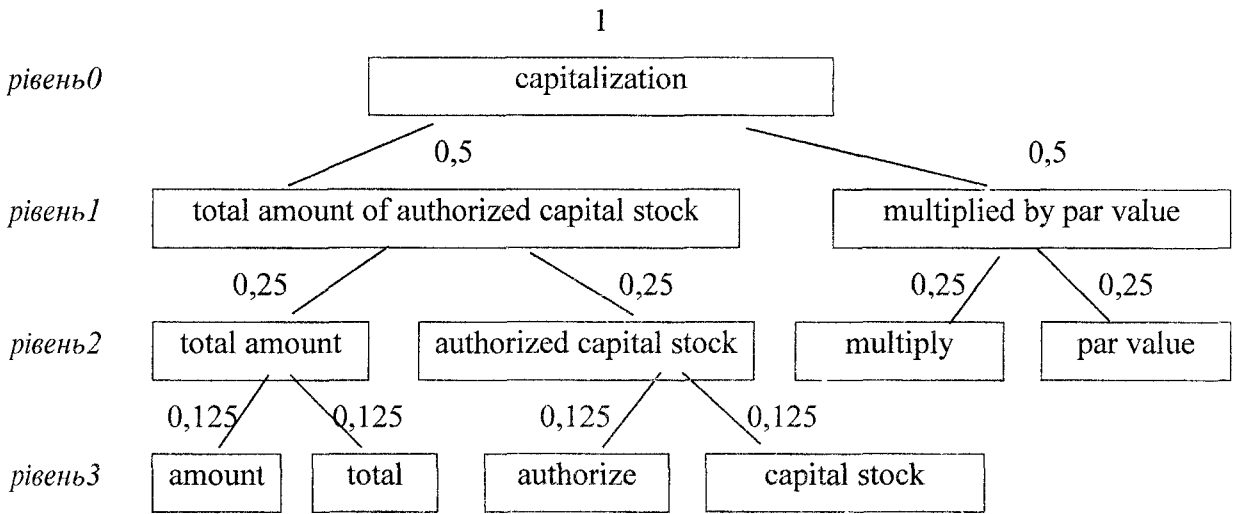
1

рівень0

capitalization

0,5

0,5

рівень1

total amount of authorized capital stock

multiplied by par value

0,25

0,25

0,25

0,25

рівень2

total amount

authorized capital stock

multiply

par value

0,125

0,125

0,125

0,125

рівень3

amount

total

authorize

capital stock